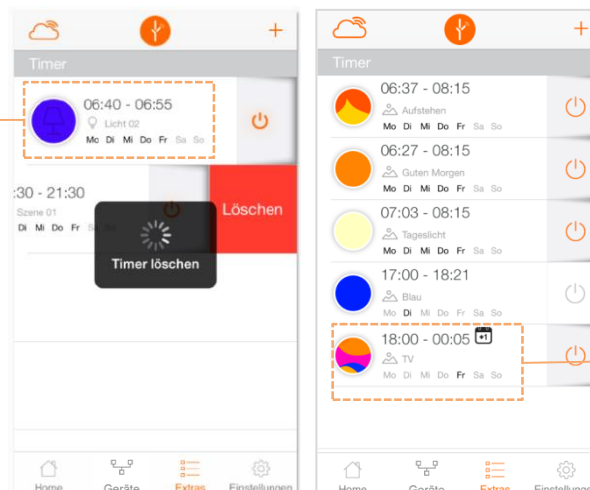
Timer

06:40 - 06:55
Licht 02
Mo Di Mi Do Fr Sa So

:30 - 21:30
Szene 01
Di Mi Do Fr Sa So

Löschen

Timer löschen

Home Geräte Extras Einstellungen

Timer

06:37 - 08:15
Aufstehen
Mo Di Mi Do Fr Sa So

06:27 - 08:15
Guten Morgen
Mo Di Mi Do Fr Sa So

07:03 - 08:15
Tageslicht
Mo Di Mi Do Fr Sa So

17:00 - 18:21
Blau
Mo Di Mi Do Fr Sa So

18:00 - 00:05 +1
TV
Mo Di Mi Do Fr Sa So

Home Geräte Extras Einstellungen